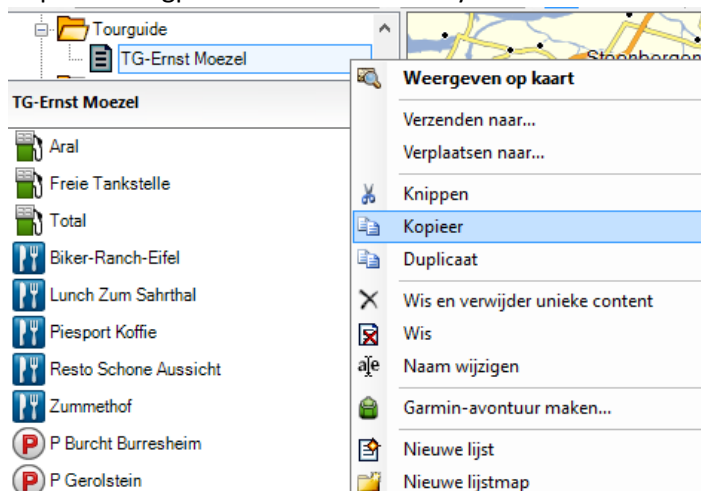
Tourguide
TG-Ernst Moezel
Steenbergen
TG-Ernst Moezel
Aral
Freie Tankstelle
Total
Biker-Ranch-Eifel
Lunch Zum Sahrthal
Piesport Koffie
Resto Schone Aussicht
Zummethof
P Burcht Burresheim
P Gerolstein

Weergeven op kaart
Verzenden naar...
Verplaatsen naar...
Knippen
Kopieer
Duplicaat
Wis en verwijder unieke content
Wis
Naam wijzigen
Garmin-avontuur maken...
Nieuwe lijst
Nieuwe lijstmap